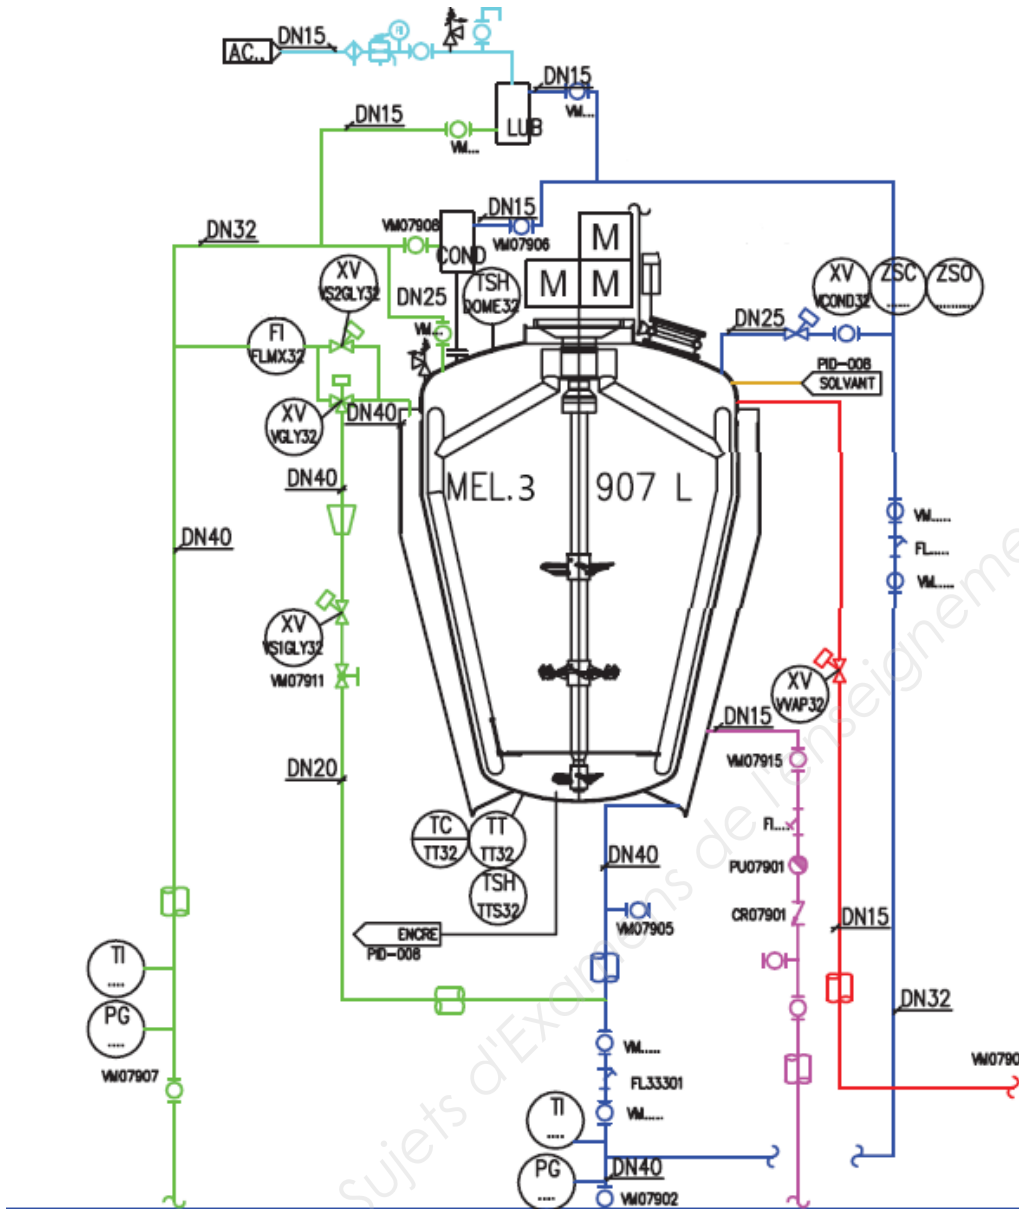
AC..
DN15
DN15
VM...
DN15
LUB
VM...
DN32
DN15
VM07908
COND
VM07906
M
M
M
XV
VS2GLY32
DN25
TSH
DOME32
FI
FLMX32
VM...
XV
VGLY32
DN40
XV
VCOND32
ZSC
......
ZSO
........
DN25
PID-008
SOLVANT
MEL.3
907 L
DN40
DN40
VM.....
FL.....
VM.....
XV
VS1GLY32
VM07911
XV
VVAP32
DN15
VM07915
DN20
TC
TT32
TT
TT32
TSH
TTS32
FL...
DN40
PU07901
CR07901
DN15
VM07905
ENCRE
PID-008
TI
....
PG
....
DN32
VM0790
VM07907
VM.....
FL33301
TI
....
VM.....
PG
....
DN40
VM07902
Sujets d'Examens de l'enseignement